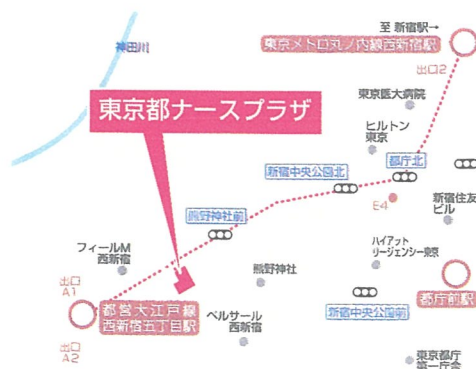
神田川

至 新宿駅→

東京メトロ丸ノ内線西新宿駅

出口2

東京都ナースプラザ

東京医大病院

ヒルトン東京

都庁北

新宿中央公園北

新宿住友ビル

熊野神社前

E4

フィールM西新宿

ハイアットリージェンシー東京

熊野神社

出口A1

都営大江戸線西新宿五丁目駅

ベルサール西新宿

新宿中央公園前

都庁前駅

出口A2

東京都庁第一庁舎